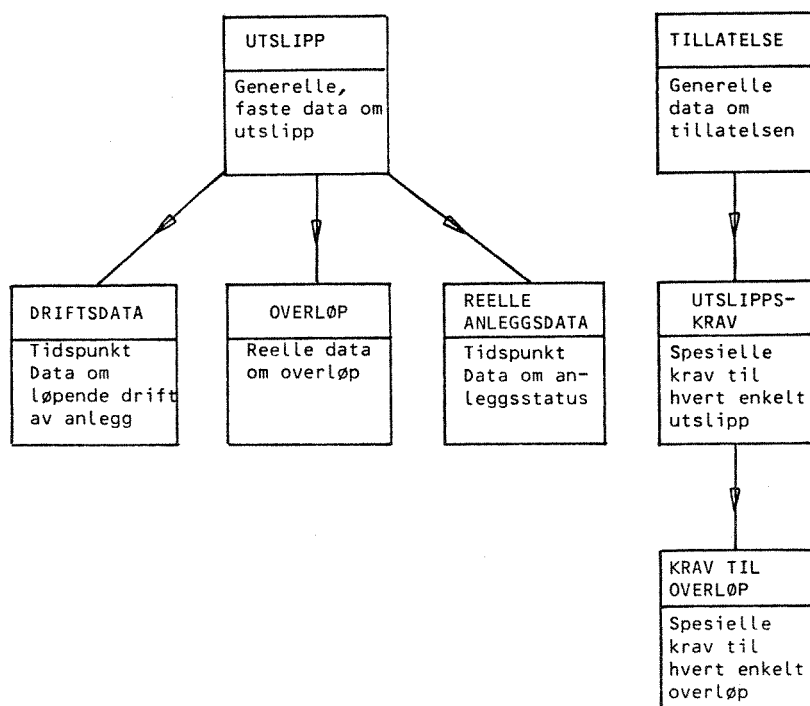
UTSLIPP

Generelle, faste data om utslipp

DRIFTSDATA

Tidspunkt
Data om løpende drift av anlegg

OVERLØP

Reelle data om overløp

REELLE ANLEGGSDATA

Tidspunkt
Data om anleggsstatus

TILLATELSE

Generelle data om tillatelsen

UTSLIPPSKRAV

Spesielle krav til hvert enkelt utslipp

KRAV TIL OVERLØP

Spesielle krav til hvert enkelt overløp